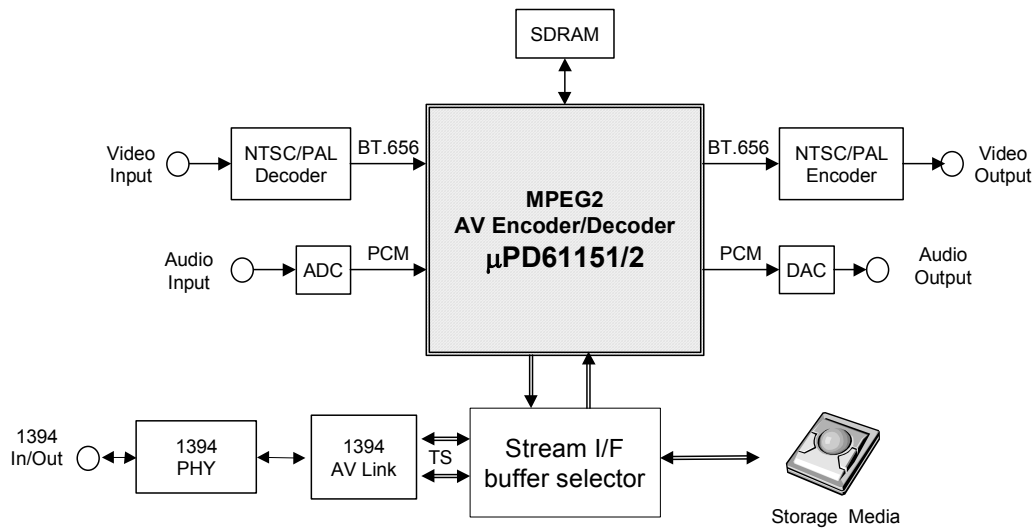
SDRAM

Video Input

NTSC/PAL Decoder

BT.656

MPEG2
AV Encoder/Decoder
μPD61151/2

BT.656

NTSC/PAL Encoder

Video Output

Audio Input

ADC

PCM

PCM

DAC

Audio Output

1394 In/Out

1394 PHY

1394 AV Link

TS

Stream I/F buffer selector

Storage Media